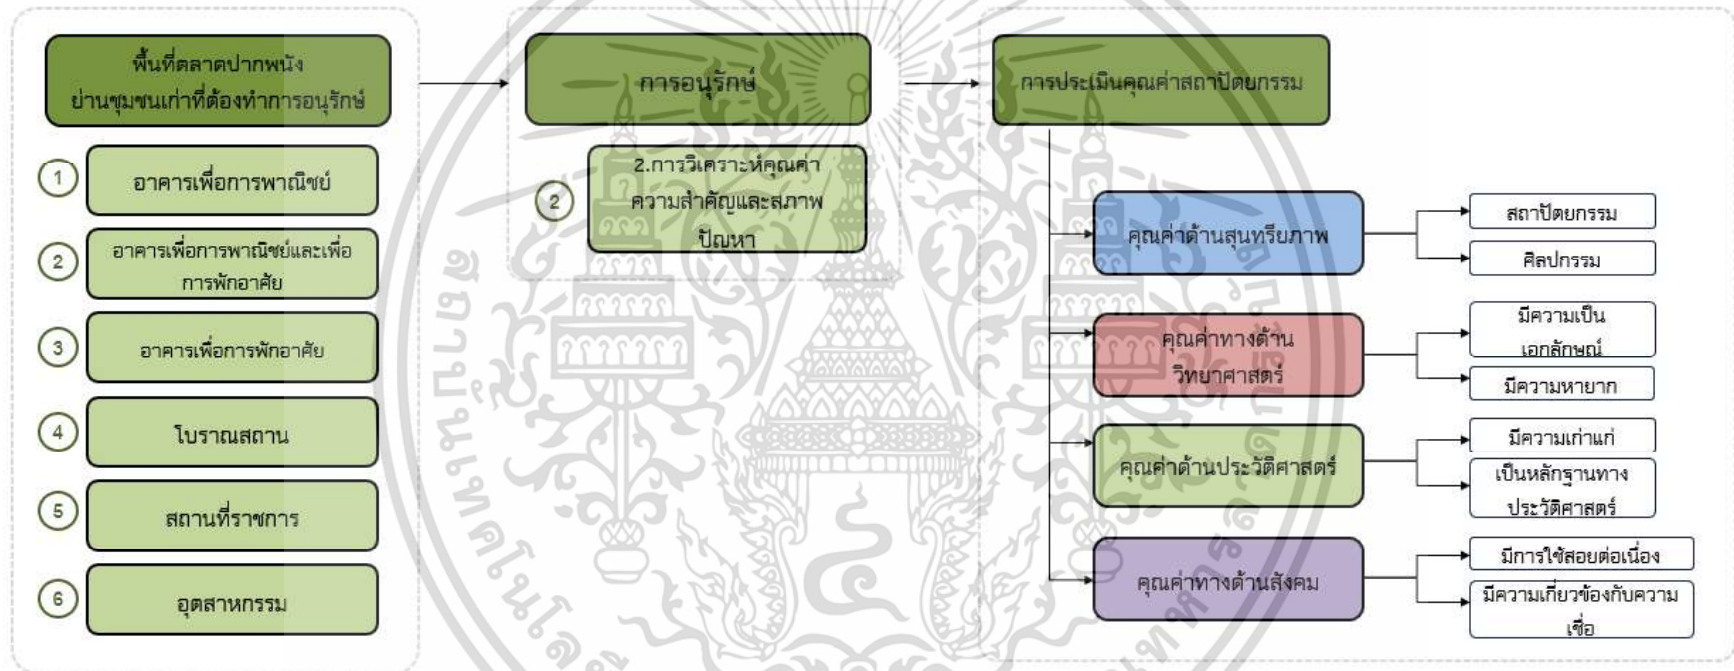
พื้นที่ตลาดปากพนัง ย่านชุมชนเก่าที่ต้องทำการอนุรักษ์

1 อาคารเพื่อการพาณิชย์

2 อาคารเพื่อการพาณิชย์และเพื่อการพักอาศัย

3 อาคารเพื่อการพักอาศัย

4 โบราณสถาน

5 สถานที่ราชการ

6 อุตสาหกรรม

การอนุรักษ์

2 2.การวิเคราะห์คุณค่าความสำคัญและสภาพปัญหา

การประเมินคุณค่าสถาปัตยกรรม

คุณค่าด้านสุนทรียภาพ

สถาปัตยกรรม

ศิลปกรรม

คุณค่าทางด้านวิทยาศาสตร์

มีความเป็นเอกลักษณ์

มีความหายาก

คุณค่าด้านประวัติศาสตร์

มีความเก่าแก่

เป็นหลักฐานทางประวัติศาสตร์

คุณค่าทางด้านสังคม

มีการใช้สอยต่อเนื่อง

มีความเกี่ยวข้องกับความเชื่อ